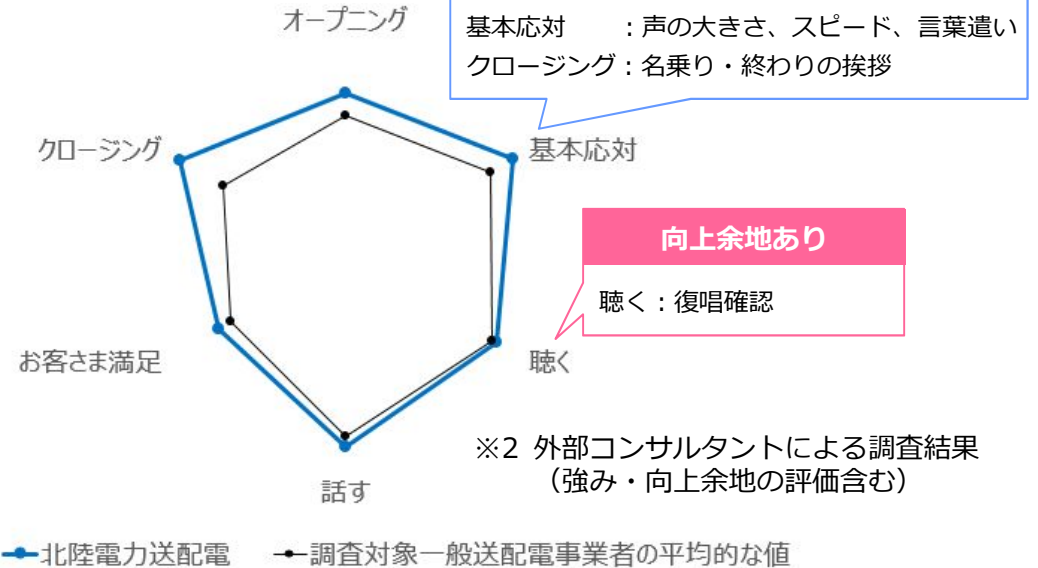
オープニング

基本応対　：声の大きさ、スピード、言葉遣い
クロージング：名乗り・終わりの挨拶

基本応対

クロージング

向上余地あり

聴く：復唱確認

お客さま満足

聴く

※2 外部コンサルタントによる調査結果
（強み・向上余地の評価含む）

話す

北陸電力送配電　調査対象一般送配電事業者の平均的な値